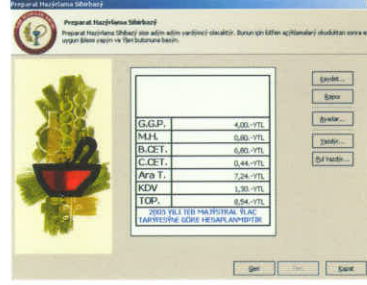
Preparat Hazırlama Sihirbazı

Preparat Hazırlama Sihirbazı

Preparat Hazırlama Sihirbazı size adım adım yardımcı olacaktır. Bunun için lütfen açıklamaları okudukları sonra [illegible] uygun bilesi yapın ve İleri butonuna basın.

| | |
|---|---|
| G.G.P. | 4,00.-YTL |
| M.H. | 0,80.-YTL |
| B.CET. | 6,80.-YTL |
| C.CET. | 0,44.-YTL |
| Ara T. | 7,24.-YTL |
| KDV | 1,30.-YTL |
| TOP. | 8,54.-YTL |

2005 YILI TEB MAJİSTRAL İLAÇ TARİFESİNE GÖRE HESAPLANMIŞTIR

Kaydet...

Rapor

Ayarlar...

Yazdır...

Fiş Yazdır...

Geri

İleri

Kapat